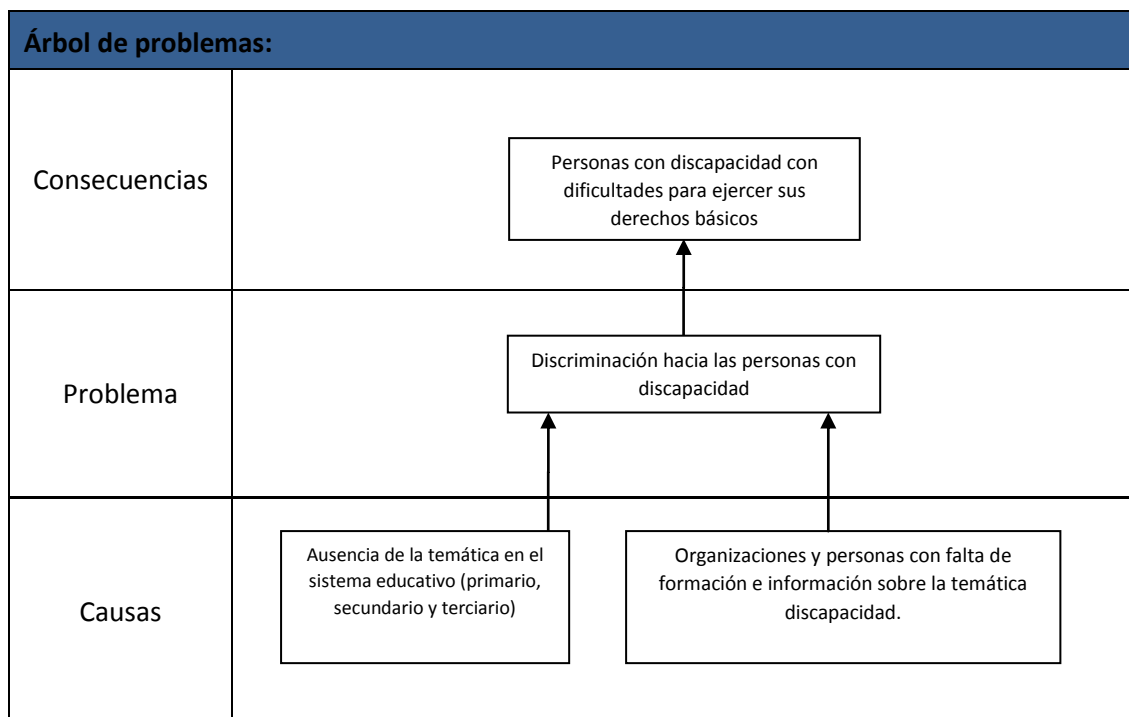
Árbol de problemas:

Consecuencias

Personas con discapacidad con dificultades para ejercer sus derechos básicos

Problema

Discriminación hacia las personas con discapacidad

Causas

Ausencia de la temática en el sistema educativo (primario, secundario y terciario)

Organizaciones y personas con falta de formación e información sobre la temática discapacidad.